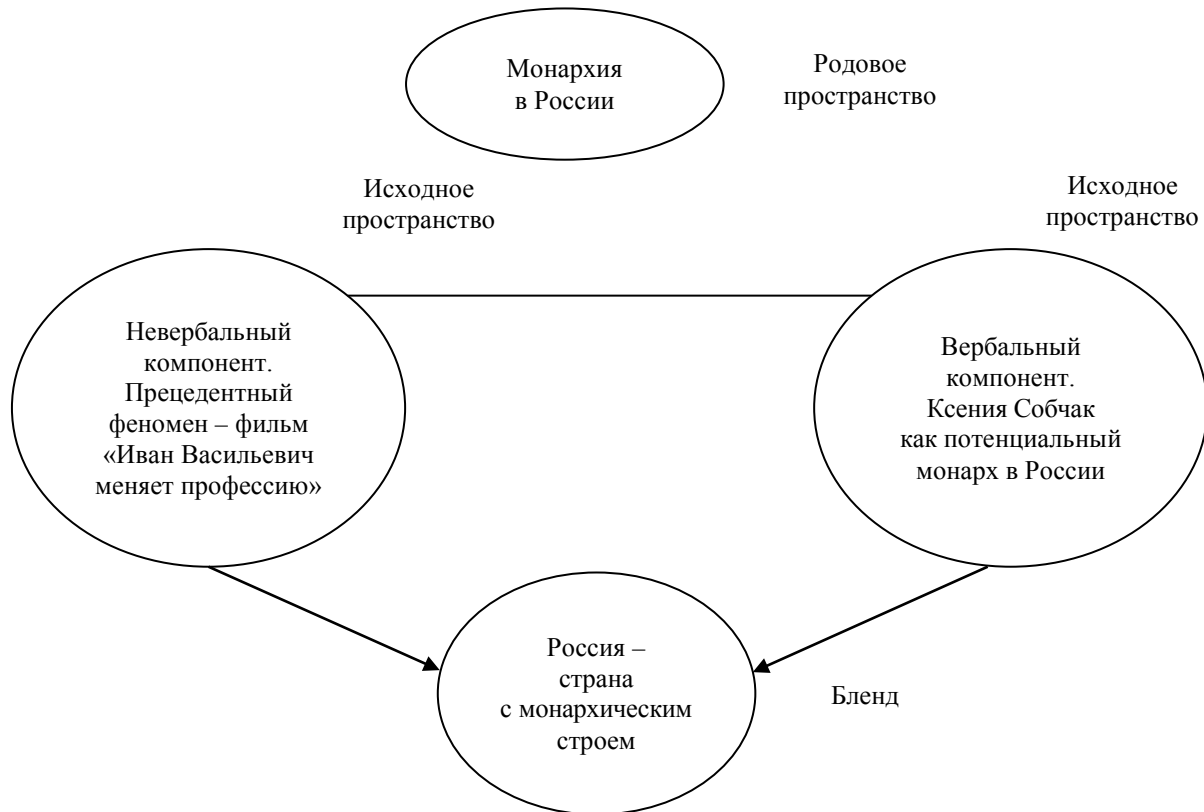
Монархия в России

Родовое пространство

Исходное пространство

Исходное пространство

Невербальный компонент. Прецедентный феномен – фильм «Иван Васильевич меняет профессию»

Вербальный компонент. Ксения Собчак как потенциальный монарх в России

Россия – страна с монархическим строем

Бленд